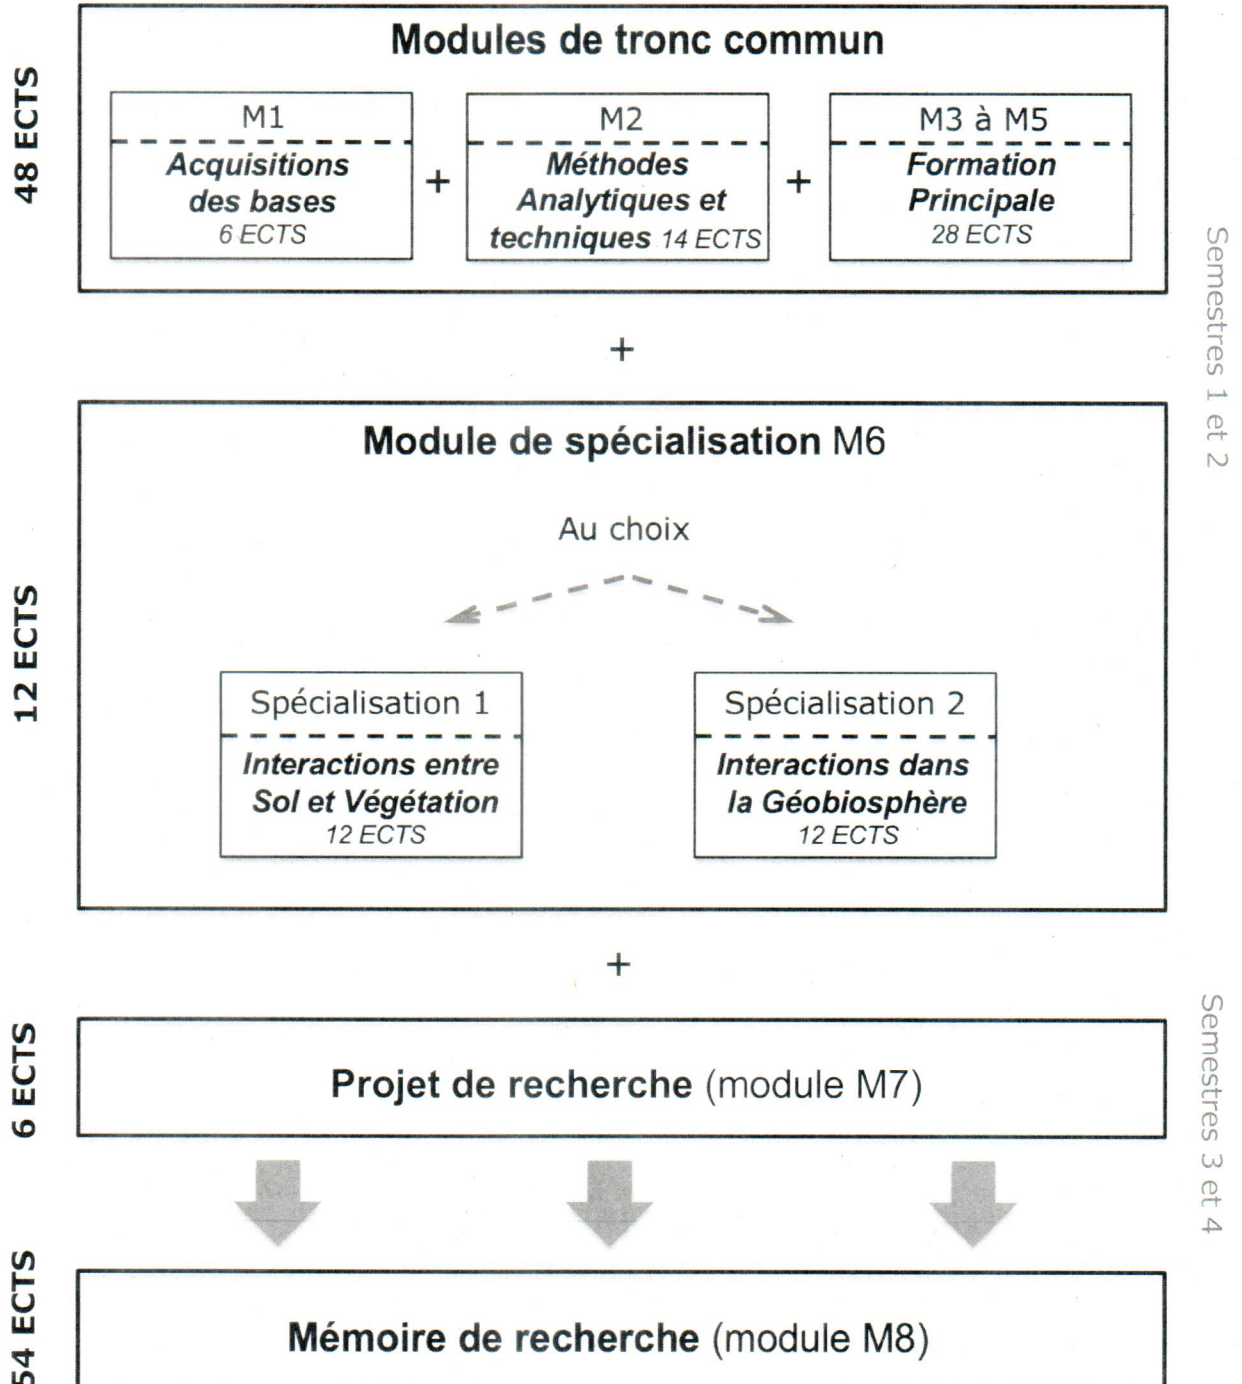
48 ECTS

Modules de tronc commun

M1
Acquisitions des bases
6 ECTS

+

M2
Méthodes Analytiques et techniques 14 ECTS

+

M3 à M5
Formation Principale
28 ECTS

Semestres 1 et 2

+

12 ECTS

Module de spécialisation M6

Au choix

Spécialisation 1
Interactions entre Sol et Végétation
12 ECTS

Spécialisation 2
Interactions dans la Géobiosphère
12 ECTS

+

6 ECTS

Projet de recherche (module M7)

Semestres 3 et 4

54 ECTS

Mémoire de recherche (module M8)